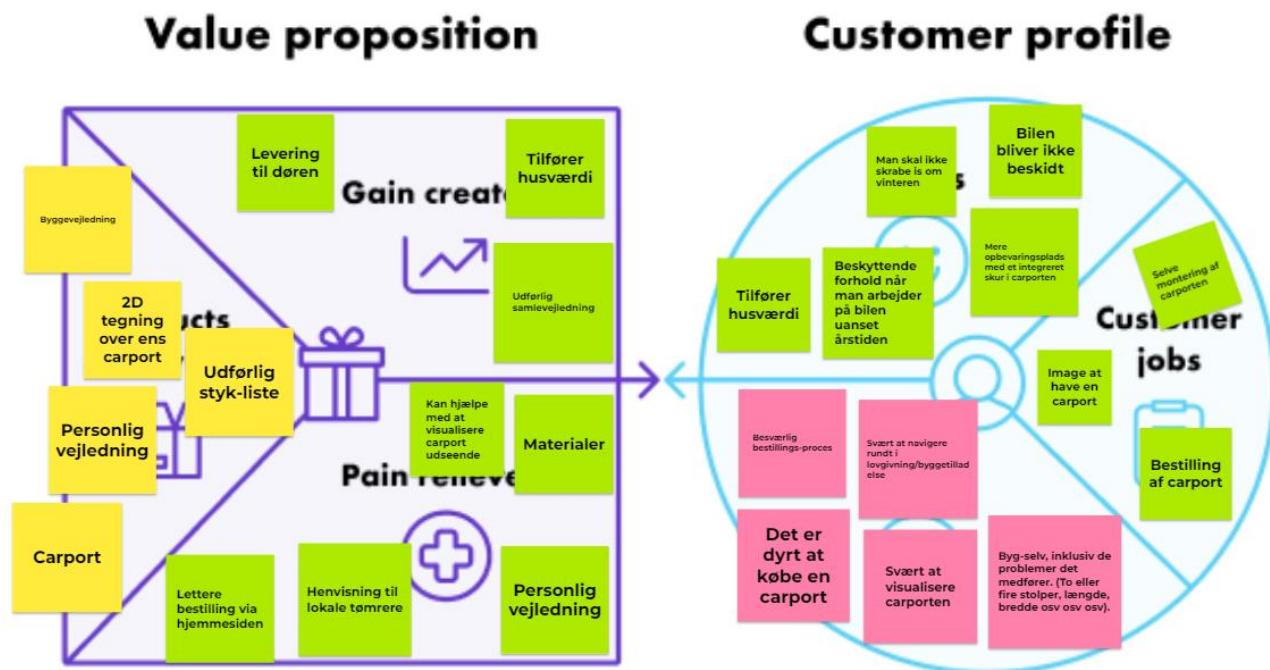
Value proposition

Customer profile

Levering til døren

Gain creat

Tilfører husværdi

Byggevejledning

Udførlig samlevejledning

2D tegning over ens carport

ucts

Udførlig styk-liste

Personlig vejledning

Kan hjælpe med at visualisere carport udseende

Materialer

Pain relieve

Carport

Lettere bestilling via hjemmesiden

Henvisning til lokale tømrere

Personlig vejledning

Man skal ikke skrabe is om vinteren

s

Bilen bliver ikke beskidt

Mere opbevaringsplads med et integreret skur i carporten

Selve montering af carporten

Tilfører husværdi

Beskyttende forhold når man arbejder på bilen uanset årstiden

Custo mer jobs

Image at have en carport

Besværlig bestillings-proces

Svært at navigere rundt i lovgivning/byggetilladelse

Bestilling af carport

Det er dyrt at købe en carport

Svært at visualisere carporten

Byg-selv, inklusiv de problemer det medfører. (To eller fire stolper, længde, bredde osv osv osv).